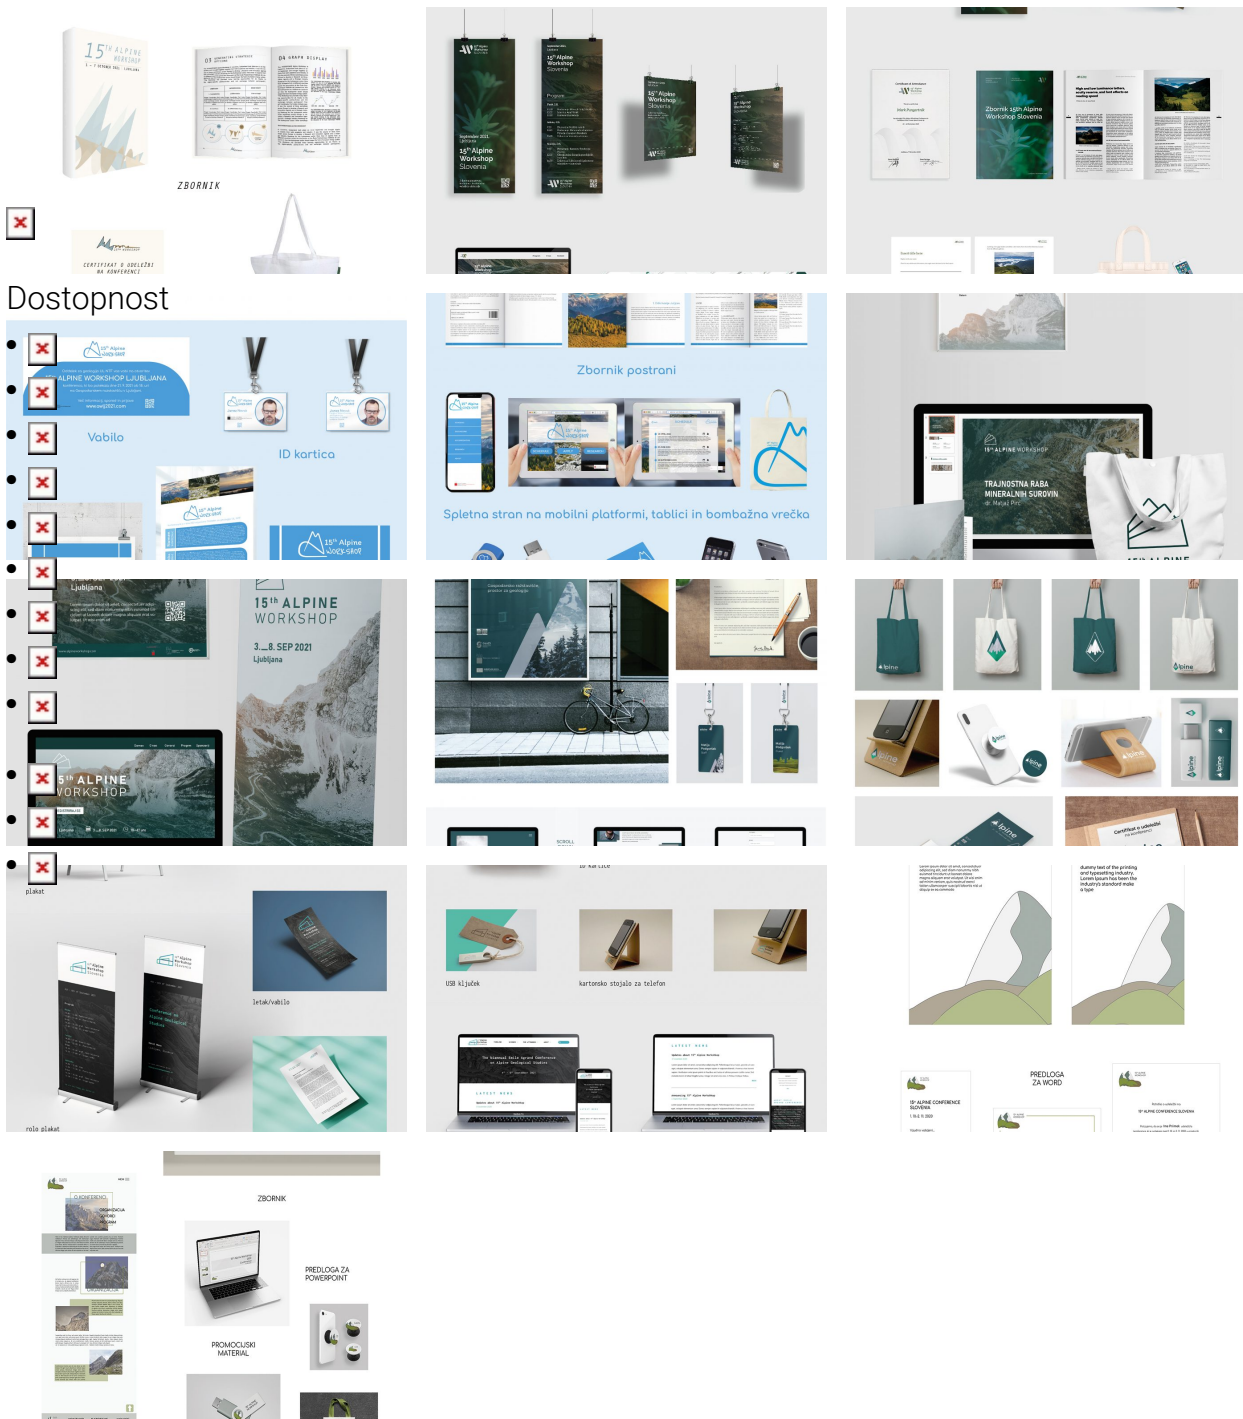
15th ALPINE WORKSHOP

ZBORNIK

CERTIFIKAT O UDELEŽBI NA KONFERENCI

15th Alpine Workshop Slovenia

Zbornik 15th Alpine Workshop Slovenia

Dostopnost

15th Alpine Workshop

ALPINE WORKSHOP LJUBLJANA

Vabilo

ID kartica

Zbornik postrani

Spletna stran na mobilni platformi, tablici in bombažna vrečka

15th ALPINE WORKSHOP

TRAJNOSTNA RABA MINERALNIH SUROVIN

dr. Matej Pirc

Ljubljana

15th ALPINE WORKSHOP

3.–8. SEP 2021 Ljubljana

15th ALPINE WORKSHOP

alpine

plakat

letak/vabilo

rolo plakat

USB ključek

kartonsko stojalo za telefon

PREDLOGA ZA WORD

15th ALPINE CONFERENCE SLOVENIA

ZBORNIK

PREDLOGA ZA POWERPOINT

PROMOCIJSKI MATERIAL

O KONFERENCI

ORGANIZACIJA

PROGRAM